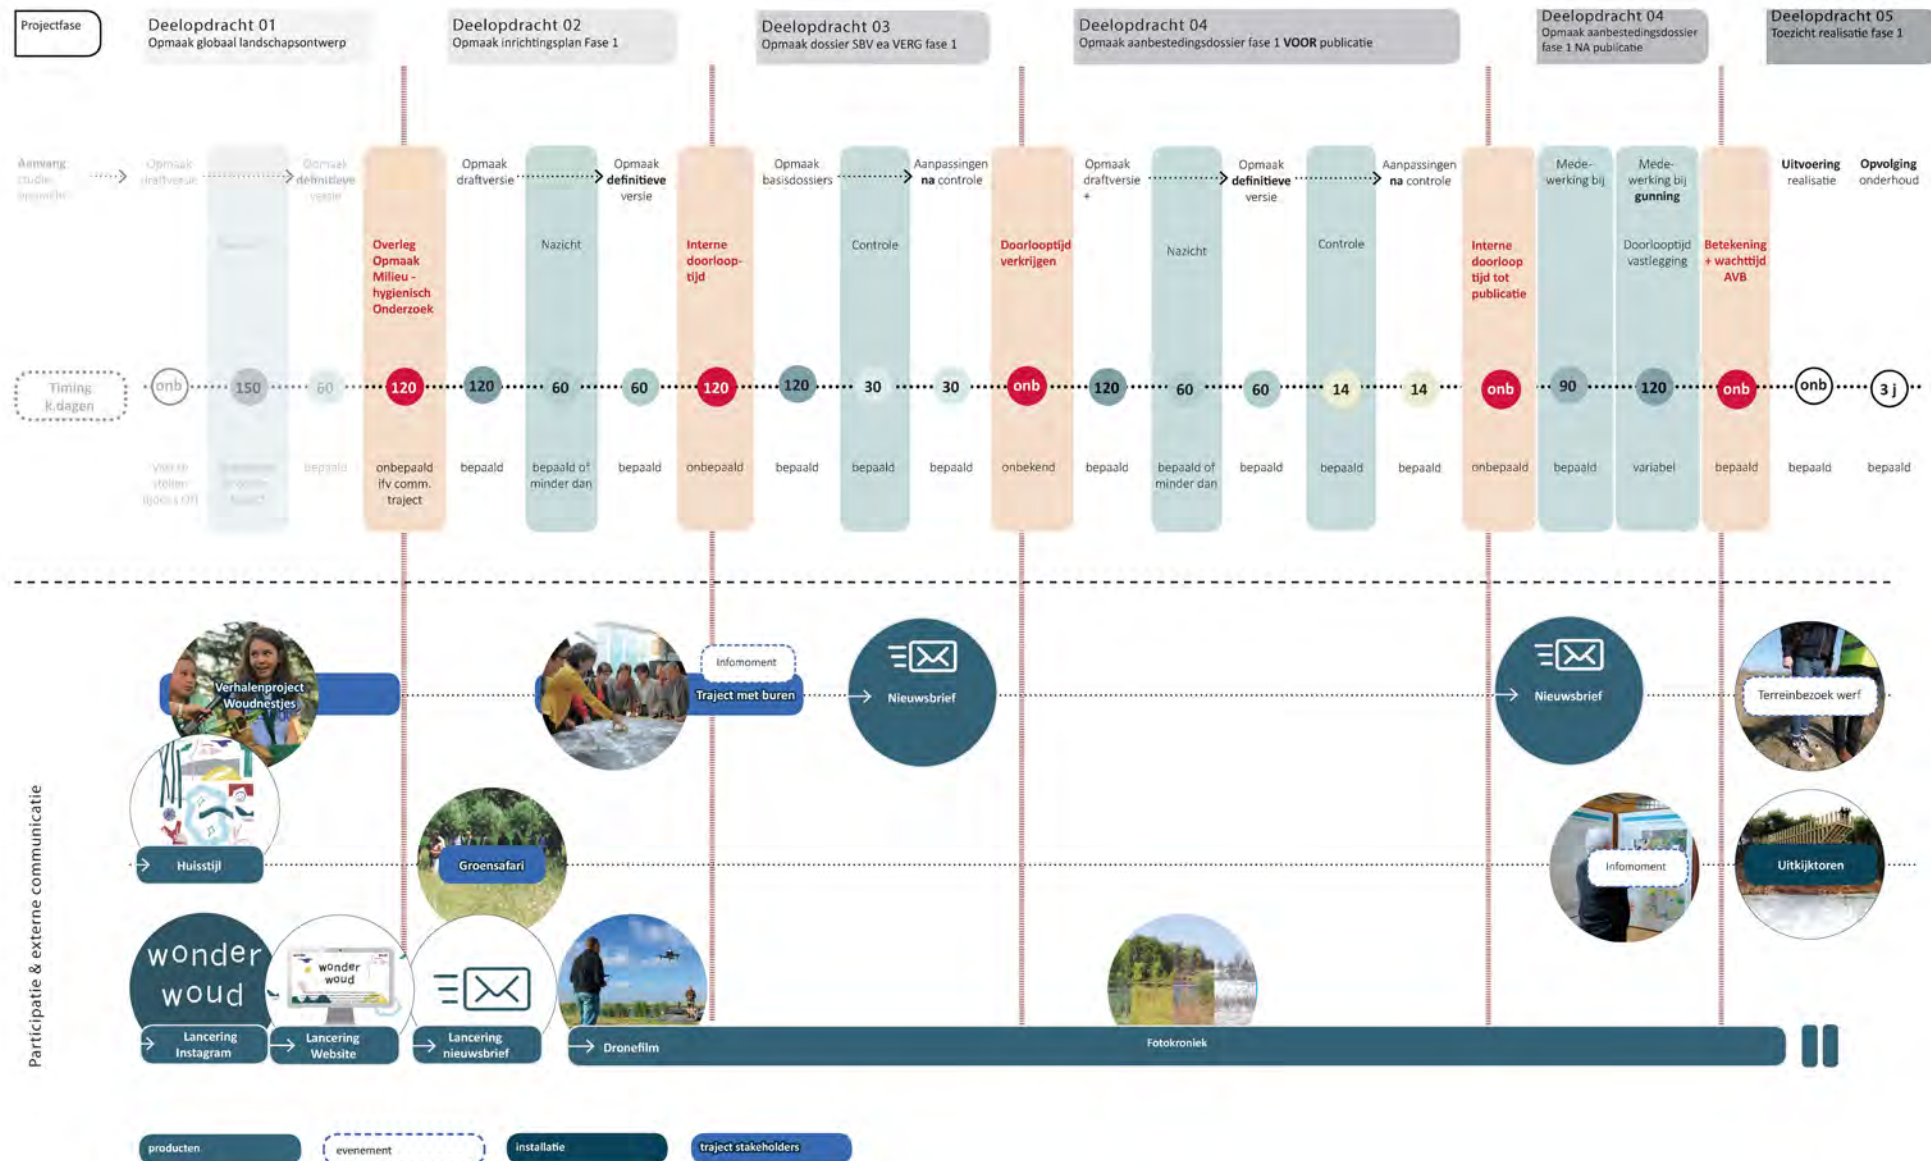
Projectfase

Deelopdracht 01
Opmaak globaal landschapsontwerp

Deelopdracht 02
Opmaak inrichtingsplan Fase 1

Deelopdracht 03
Opmaak dossier SBV ea VERG fase 1

Deelopdracht 04
Opmaak aanbestedingsdossier fase 1 VOOR publicatie

Deelopdracht 04
Opmaak aanbestedingsdossier fase 1 NA publicatie

Deelopdracht 05
Toezicht realisatie fase 1

Aanvang studie opmaak

Opmaak draftversie

Opmaak definitieve versie

Overleg Opmaak Milieu - hygienisch Onderzoek

Opmaak draftversie

Nazicht

Opmaak definitieve versie

Interne doorloop-tijd

Opmaak basisdossiers

Controle

Aanpassingen na controle

Doorlooptijd verkrijgen

Opmaak draftversie +

Nazicht

Opmaak definitieve versie

Controle

Aanpassingen na controle

Interne doorloop tijd tot publicatie

Mede-werking bij

Mede-werking bij gunning

Doorlooptijd vastlegging

Betekening + wachttijd AVB

Uitvoering realisatie

Opvolging onderhoud

Timing k.dagen

onb 150 60 120 120 60 60 120 120 30 30 onb 120 60 60 14 14 onb 90 120 onb onb 3 j

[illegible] bepaald onbepaald ifv comm. traject bepaald bepaald of minder dan bepaald onbepaald bepaald bepaald bepaald onbekend bepaald bepaald of minder dan bepaald bepaald bepaald onbepaald bepaald variabel bepaald bepaald bepaald

Participatie & externe communicatie

Verhalenproject Woudnestjes

Infomoment

Traject met buren

Nieuwsbrief

Nieuwsbrief

Terreinbezoek werf

Huisstijl

Groensafari

Infomoment

Uitkijktoren

wonder woud

Lancering Instagram

wonder woud

Lancering Website

Lancering nieuwsbrief

Dronefilm

Fotokroniek

producten

evenement

installatie

traject stakeholders